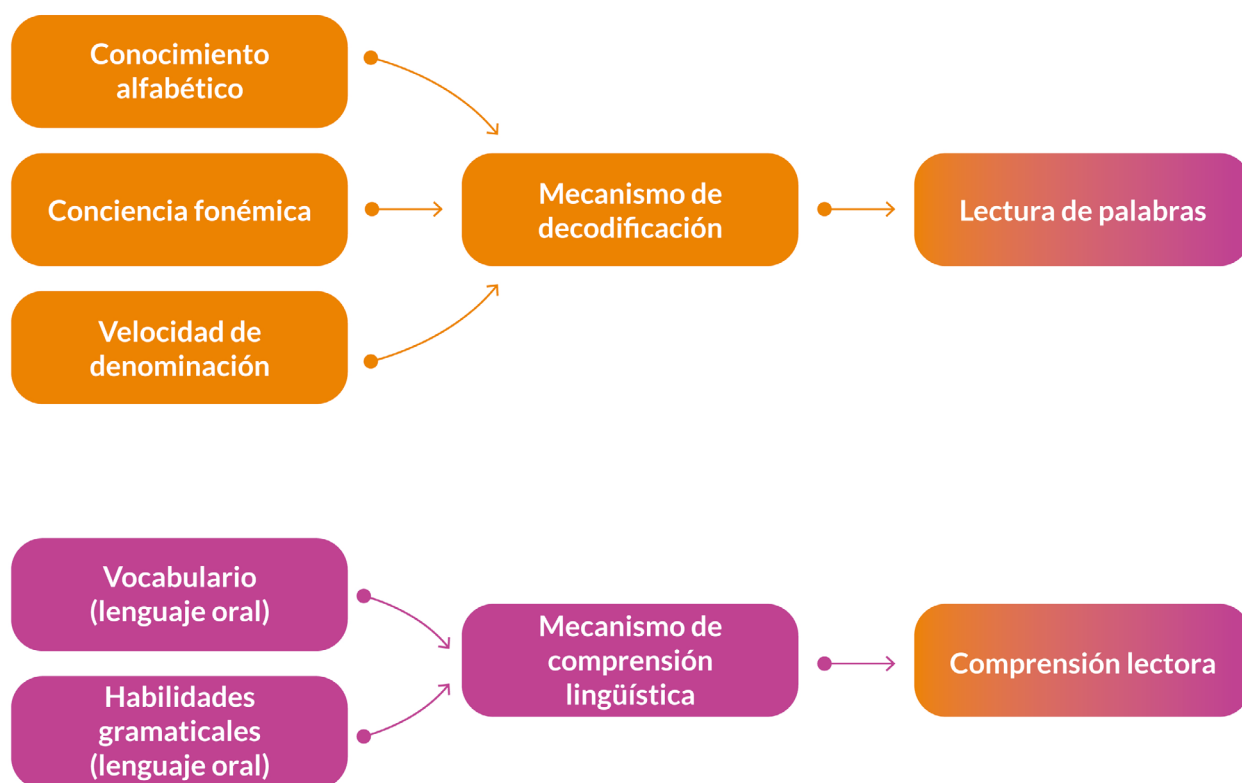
Conocimiento alfabético

Conciencia fonémica

Velocidad de denominación

Mecanismo de decodificación

Lectura de palabras

Vocabulario (lenguaje oral)

Habilidades gramaticales (lenguaje oral)

Mecanismo de comprensión lingüística

Comprensión lectora